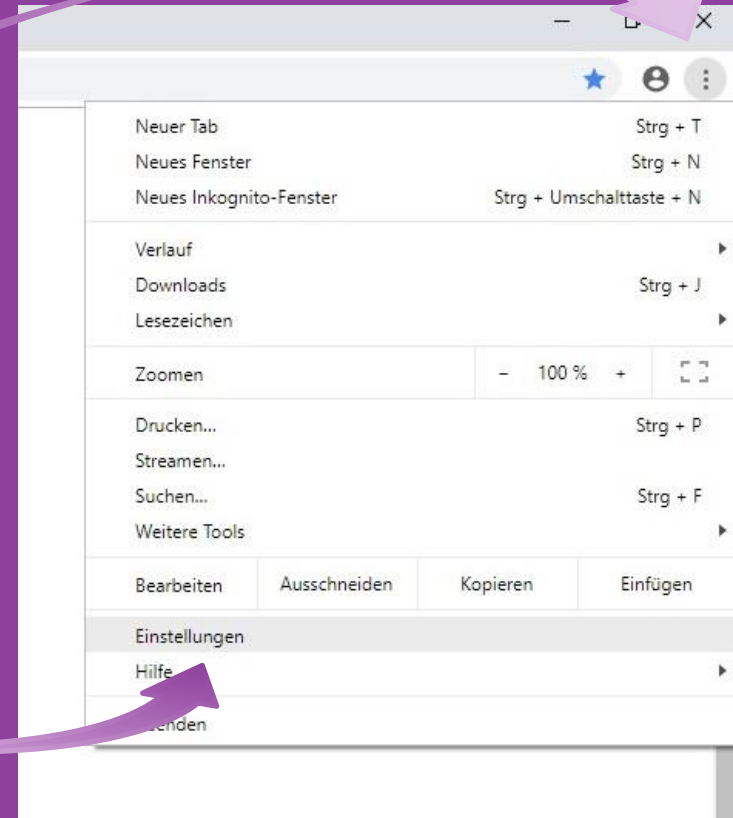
Neuer Tab Strg + T
Neues Fenster Strg + N
Neues Inkognito-Fenster Strg + Umschalttaste + N

Verlauf
Downloads Strg + J
Lesezeichen

Zoomen – 100 % +

Drucken... Strg + P
Streamen...
Suchen... Strg + F
Weitere Tools

Bearbeiten Ausschneiden Kopieren Einfügen

Einstellungen
Hilfe

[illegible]enden